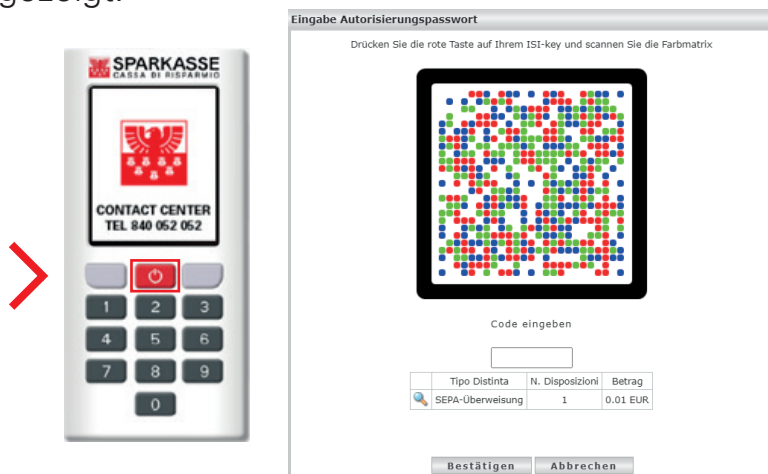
gezeigt.

SPARKASSE
CASSA DI RISPARMIO

CONTACT CENTER
TEL 840 052 052

1 2 3
4 5 6
7 8 9
0

Eingabe Autorisierungspasswort

Drücken Sie die rote Taste auf Ihrem ISI-key und scannen Sie die Farbmatrix

Code eingeben

| | Tipo Distinta | N. Disposizioni | Betrag |
|---|---|---|---|
| | SEPA-Überweisung | 1 | 0.01 EUR |

Bestätigen Abbrechen